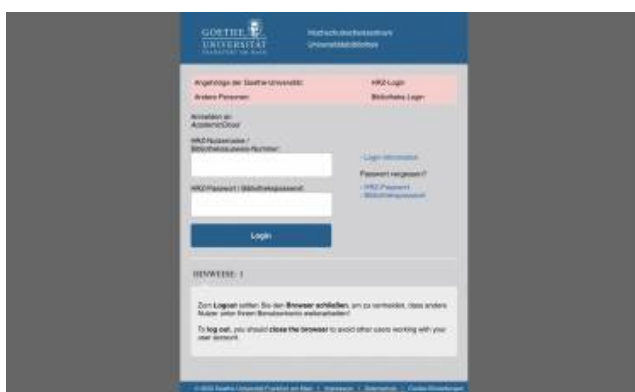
GOETHE UNIVERSITÄT FRANKFURT AM MAIN

Hochschulrechenzentrum Universitätsbibliothek

Angehörige der Goethe-Universität: HRZ-Login

Andere Personen: Bibliotheks-Login

Anmelden an: AcademicCloud

HRZ-Nutzername / Bibliotheksausweis-Nummer:

HRZ-Passwort / Bibliothekspasswort:

Login

› Login-Information

Passwort vergessen?

› HRZ-Passwort
› Bibliothekspasswort

HINWEISE: 1

Zum Logout sollten Sie den Browser schließen, um zu verhindern, dass andere Nutzer unter Ihrem Benutzerkonto weiterarbeiten!

To log out, you should close the browser to avoid other users working with your user account.

© 2022 Goethe-Universität Frankfurt am Main | Impressum | Datenschutz | Cookie-Einstellungen